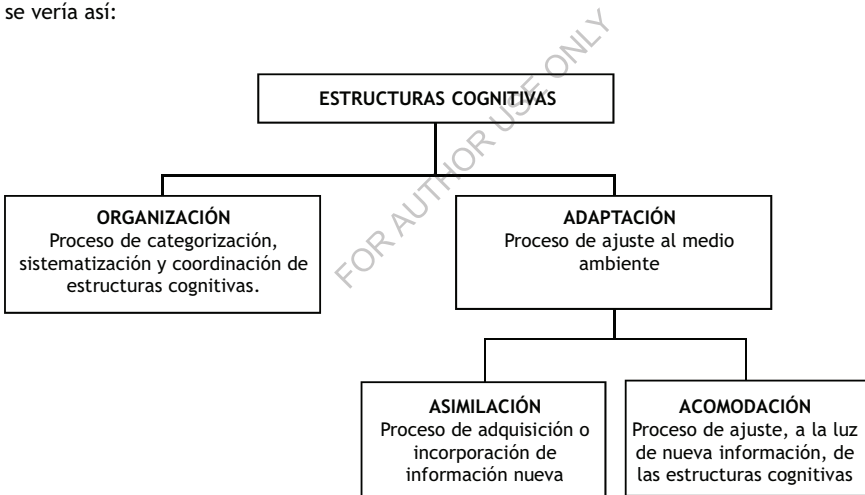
se vería así:

ESTRUCTURAS COGNITIVAS

ORGANIZACIÓN
Proceso de categorización, sistematización y coordinación de estructuras cognitivas.

ADAPTACIÓN
Proceso de ajuste al medio ambiente

ASIMILACIÓN
Proceso de adquisición o incorporación de información nueva

ACOMODACIÓN
Proceso de ajuste, a la luz de nueva información, de las estructuras cognitivas

FOR AUTHOR USE ONLY